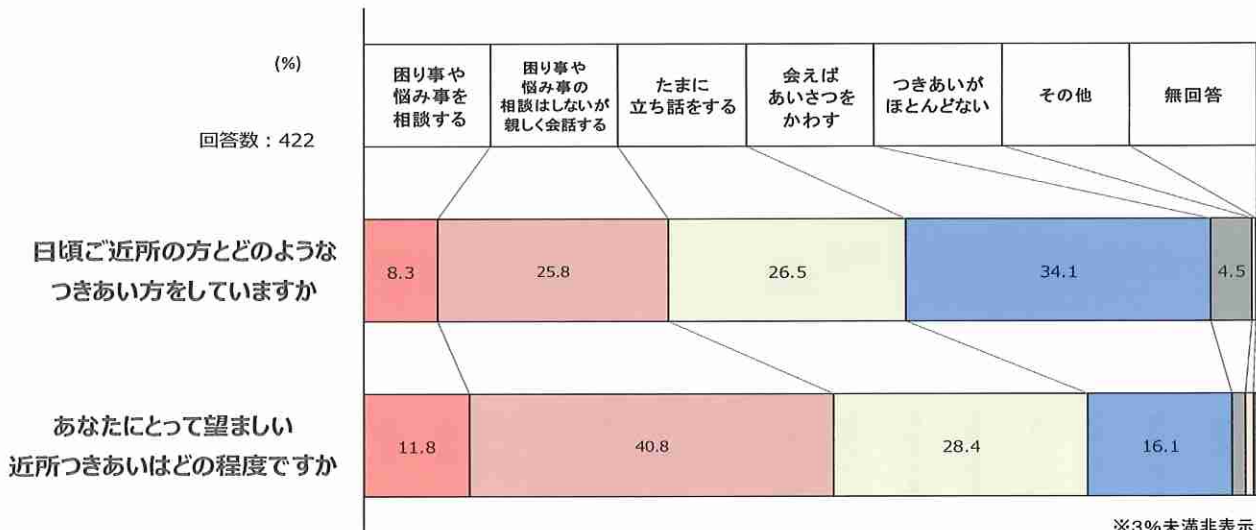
(%)

回答数：422

| 困り事や悩み事を相談する | 困り事や悩み事の相談はしないが親しく会話する | たまに立ち話をする | 会えばあいさつをかわす | つきあいがほとんどない | その他 | 無回答 |
|---|---|---|---|---|---|---|

日頃ご近所の方とどのようなつきあい方をしていますか

8.3 25.8 26.5 34.1 4.5

あなたにとって望ましい近所つきあいはどの程度ですか

11.8 40.8 28.4 16.1

※3%未満非表示